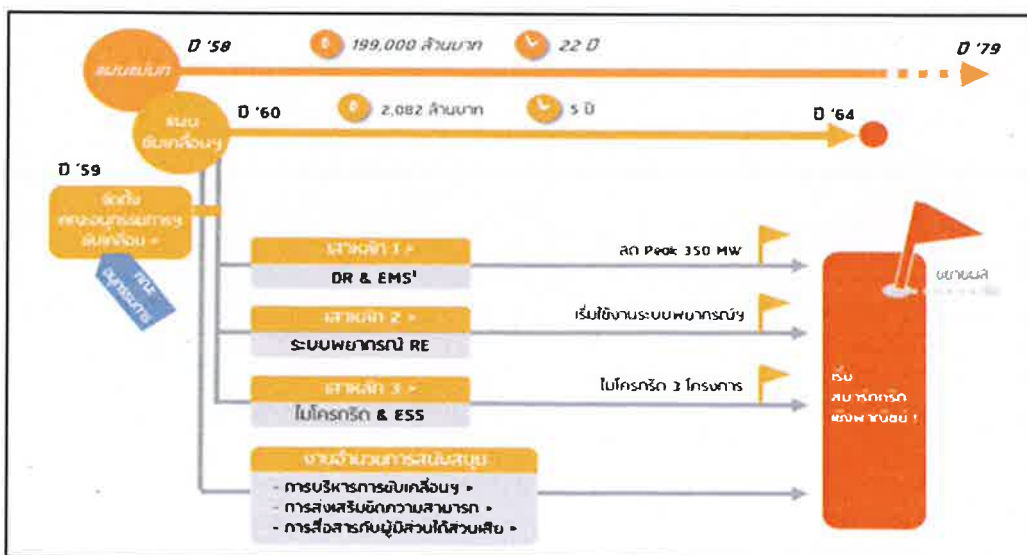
แผนแม่บท
ปี '58
199,000 ล้านบาท
22 ปี
ปี '79

แผนขับเคลื่อนฯ
ปี '60
2,082 ล้านบาท
5 ปี
ปี '64

ปี '59
จัดตั้งคณะอนุกรรมการฯ ขับเคลื่อน »
กกพ. อนุมัติแผน

เสาหลัก 1 »
DR & EMS¹
ลด Peak 350 MW

เสาหลัก 2 »
ระบบพยากรณ์ RE
เริ่มใช้งานระบบพยากรณ์ฯ

เสาหลัก 3 »
ไมโครกริด & ESS
ไมโครกริด 3 โครงการ

งานด้านการสนับสนุน
- การบริหารการขับเคลื่อนฯ »
- การส่งเสริมขีดความสามารถ »
- การสื่อสารกับผู้มีส่วนได้ส่วนเสีย »

ขยายผล
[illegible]

เริ่ม สมาร์ทกริด ยั่งยืน ยั่งยืน !